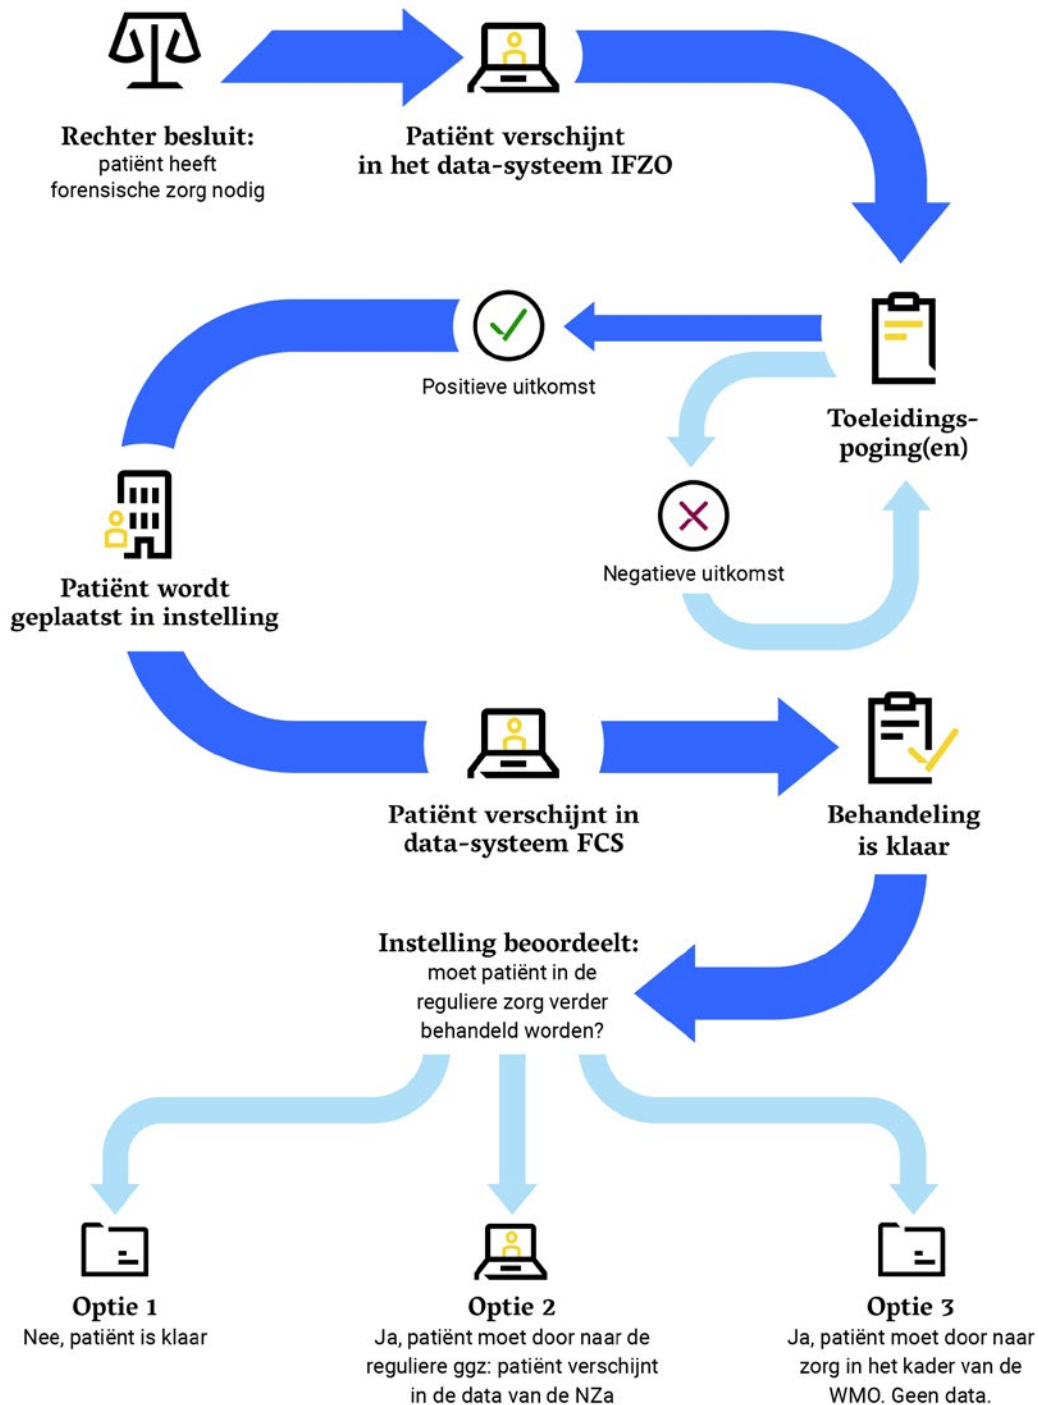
Rechter besluit:
patiënt heeft forensische zorg nodig

Patiënt verschijnt in het data-systeem IFZO

Toeleidings-poging(en)

Positieve uitkomst

Negatieve uitkomst

Patiënt wordt geplaatst in instelling

Patiënt verschijnt in data-systeem FCS

Behandeling is klaar

Instelling beoordeelt:
moet patiënt in de reguliere zorg verder behandeld worden?

Optie 1
Nee, patiënt is klaar

Optie 2
Ja, patiënt moet door naar de reguliere ggz: patiënt verschijnt in de data van de NZa

Optie 3
Ja, patiënt moet door naar zorg in het kader van de WMO. Geen data.